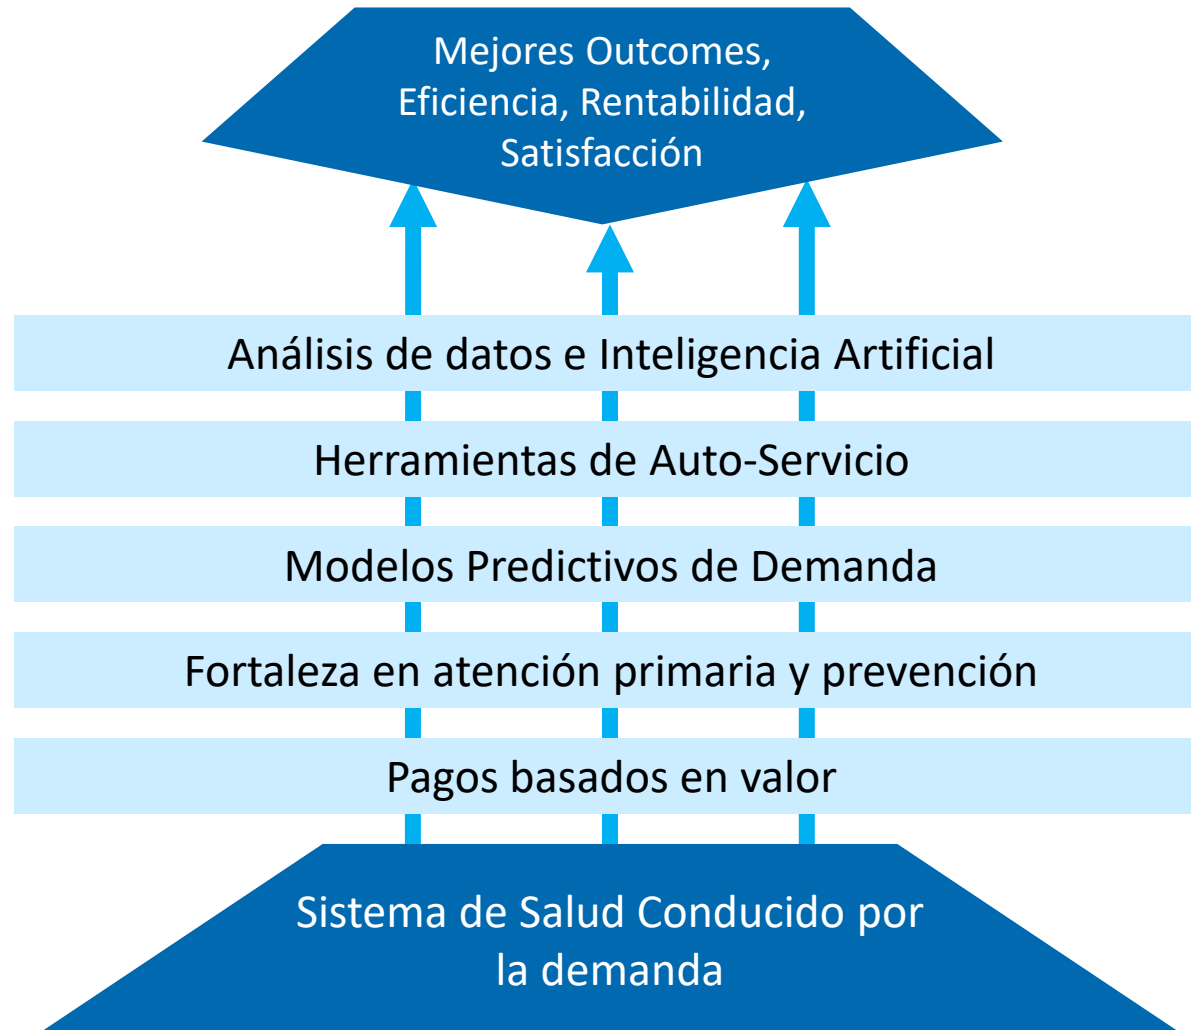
Mejores Outcomes, Eficiencia, Rentabilidad, Satisfacción

Análisis de datos e Inteligencia Artificial

Herramientas de Auto-Servicio

Modelos Predictivos de Demanda

Fortaleza en atención primaria y prevención

Pagos basados en valor

Sistema de Salud Conducido por la demanda